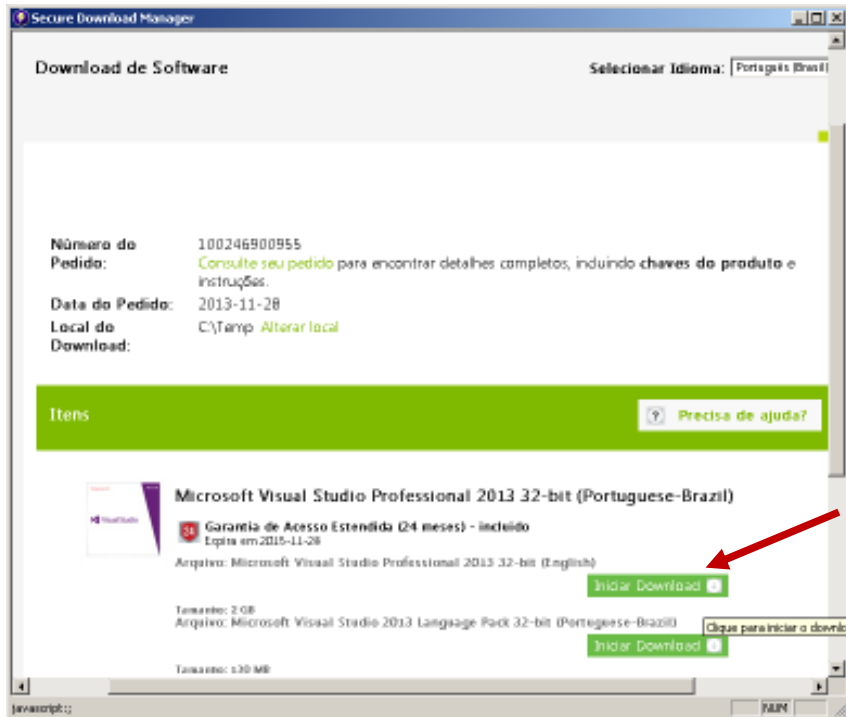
Secure Download Manager

Download de Software

Selecionar Idioma: Português (Brasil)

| Número do Pedido: | 100246900955 Consulte seu pedido para encontrar detalhes completos, incluindo chaves do produto e instruções. |
|---|---|
| Data do Pedido: | 2013-11-28 |
| Local do Download: | C:\Temp Alterar local |

Itens

Precisa de ajuda?

Visual Studio

Microsoft Visual Studio Professional 2013 32-bit (Portuguese-Brazil)

24 Garantia de Acesso Estendida (24 meses) - incluído
Expira em 2015-11-28

Arquivo: Microsoft Visual Studio Professional 2013 32-bit (English)

Iniciar Download

Tamanho: 2 GB

Arquivo: Microsoft Visual Studio 2013 Language Pack 32-bit (Portuguese-Brazil)

Clique para iniciar o downlo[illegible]

Iniciar Download

Tamanho: 130 MB

javascript:;

NUM